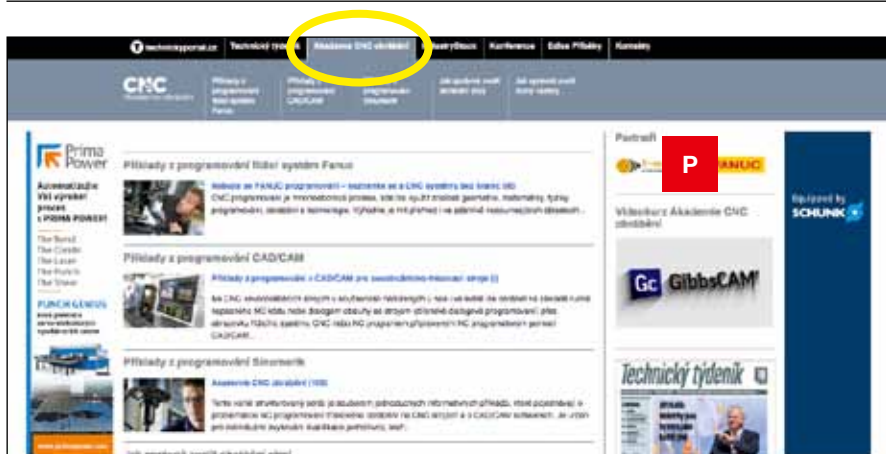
technickytydenik.cz | Technický týdeník | Akademie CNC obrábění | IndustryBlock | Konference | Edice Příběhy | Kontakty

CNC

Příklady z programování řídicí systém Fanuc

Příklady z programování CAD/CAM

Příklady z programování Sinumerik

Jak správně zvolit obráběcí stroj

Jak správně zvolit nové nástroje

Prima Power

Automatizace Vaší výrobní procesu s PRIMA POWER!

The Bend
The Combi
The Laser
The Punch
The Shear

PUNCH GENIUS

Příklady z programování řídicí systém Fanuc

Nebojte se FANUC programování – seznamte se s CNC systémy bez blanc síň

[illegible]

Příklady z programování CAD/CAM

Příklady z programování v CAD/CAM pro soustružnicko-frézovací stroje (I)

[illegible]

Příklady z programování Sinumerik

Akademie CNC obrábění (100)

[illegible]

Partneři

FANUC

P

Videokurz Akademie CNC obrábění

Gc GibbsCAM

Technický týdeník

Equipped by SCHUNK